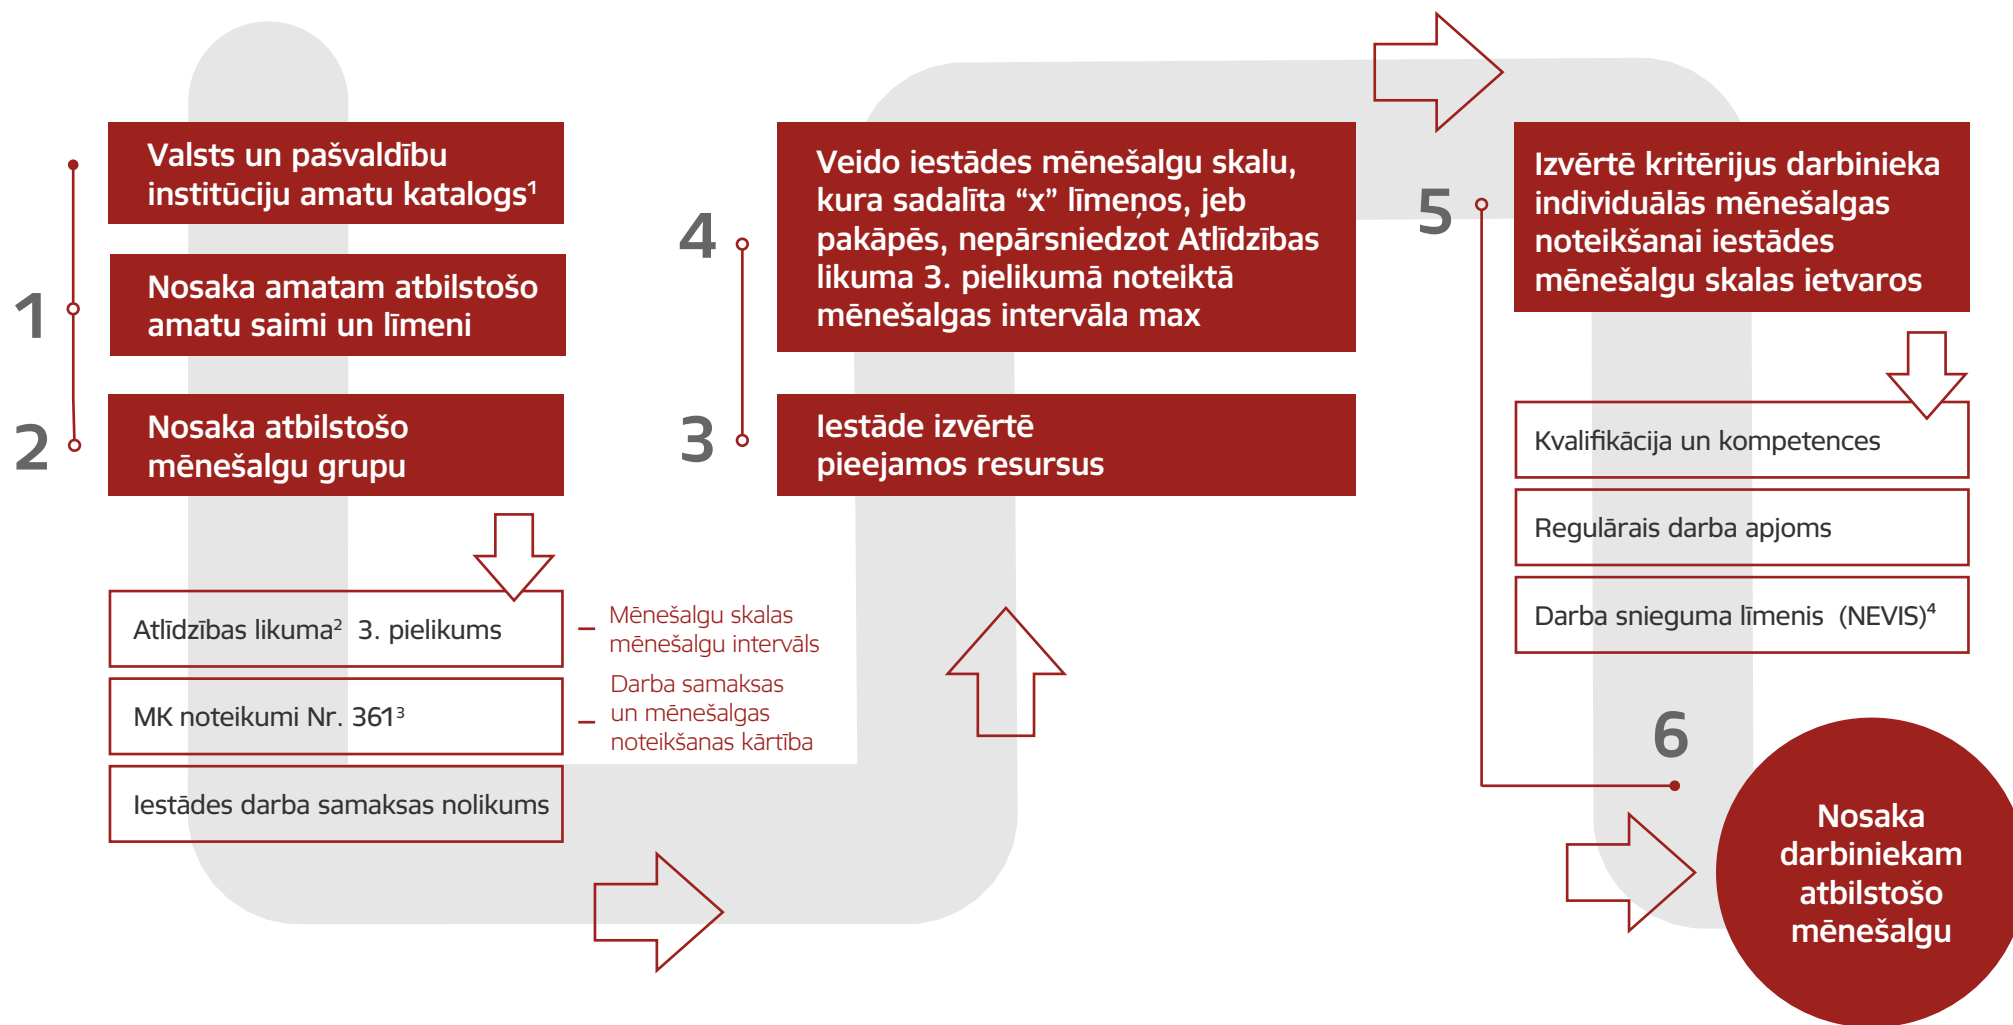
Valsts un pašvaldību institūciju amatu katalogs$^1$

1

Nosaka amatam atbilstošo amatu saimi un līmeni

2

Nosaka atbilstošo mēnešalgu grupu

Atlīdzības likuma$^2$ 3. pielikums

MK noteikumi Nr. 361$^3$

Iestādes darba samaksas nolikums

Mēnešalgu skalas mēnešalgu intervāls

Darba samaksas un mēnešalgas noteikšanas kārtība

4

Veido iestādes mēnešalgu skalu, kura sadalīta “x” līmeņos, jeb pakāpēs, nepārsniedzot Atlīdzības likuma 3. pielikumā noteiktā mēnešalgas intervāla max

3

Iestāde izvērtē pieejamos resursus

5

Izvērtē kritērijus darbinieka individuālās mēnešalgas noteikšanai iestādes mēnešalgu skalas ietvaros

Kvalifikācija un kompetences

Regulārais darba apjoms

Darba snieguma līmenis (NEVIS)$^4$

6

Nosaka darbiniekam atbilstošo mēnešalgu